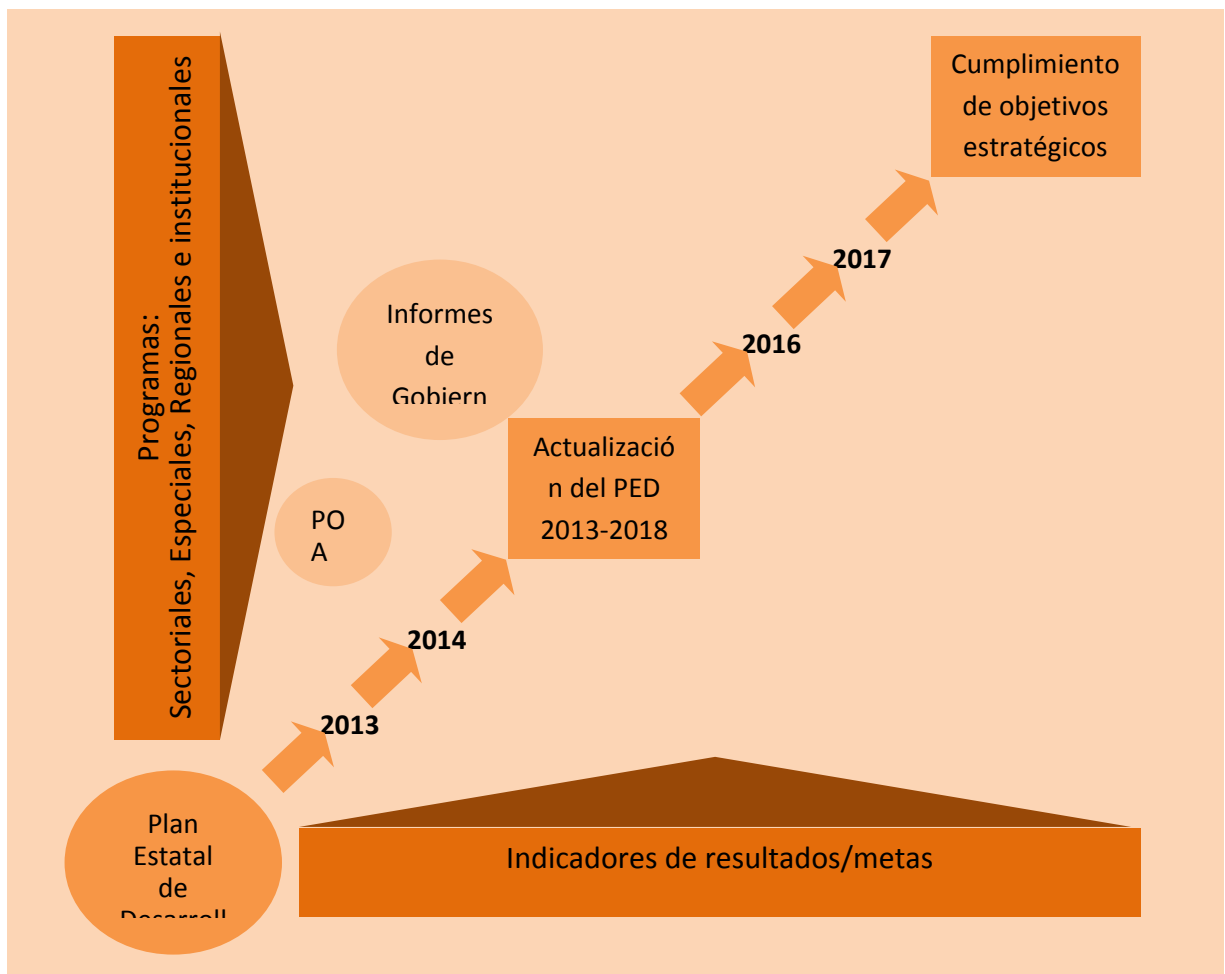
Programas: Sectoriales, Especiales, Regionales e institucionales

Cumplimiento de objetivos estratégicos

2017

Informes de Gobiern

2016

Actualización del PED 2013-2018

PO A

2014

2013

Plan Estatal de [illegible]

Indicadores de resultados/metas